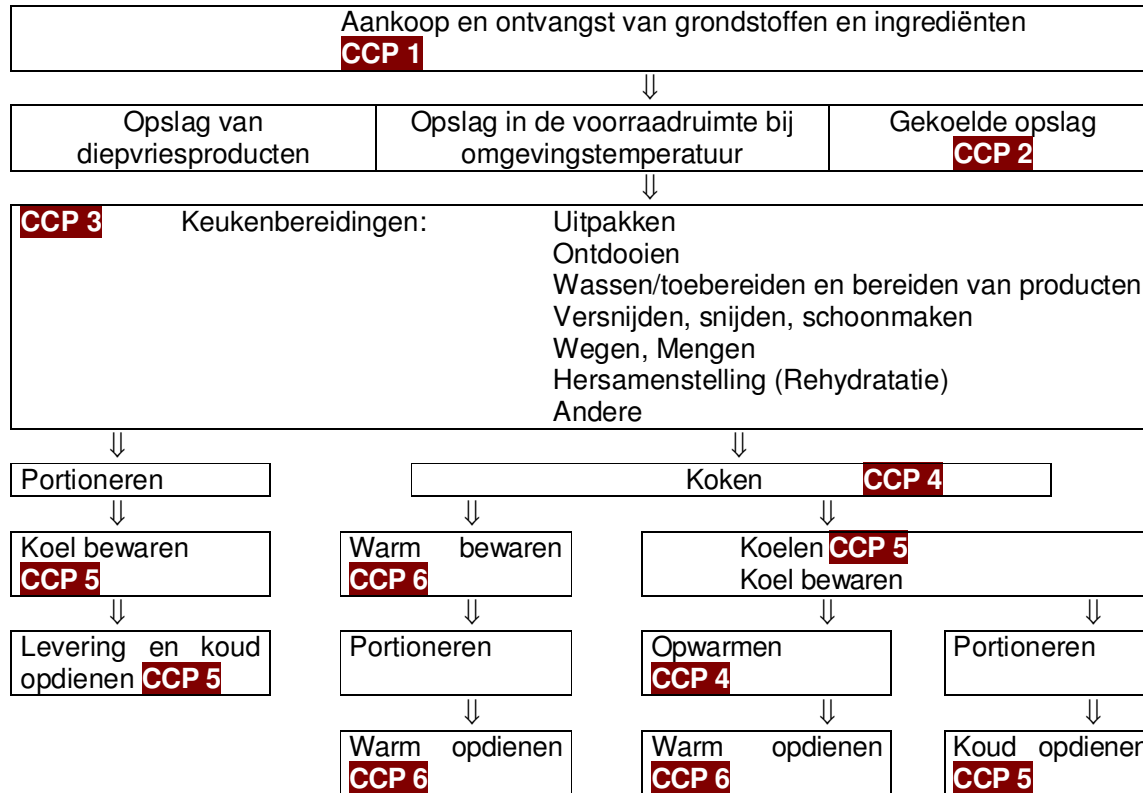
Aankoop en ontvangst van grondstoffen en ingrediënten
CCP 1

⇓

| Opslag van diepvriesproducten | Opslag in de voorraadruimte bij omgevingstemperatuur | Gekoelde opslag CCP 2 |
|---|---|---|

⇓

CCP 3 Keukenbereidingen: Uitpakken
Ontdooien
Wassen/toebereiden en bereiden van producten
Versnijden, snijden, schoonmaken
Wegen, Mengen
Hersamenstelling (Rehydratatie)
Andere

⇓ ⇓

Portioneren
⇓
Koel bewaren CCP 5
⇓
Levering en koud opdienen CCP 5

Koken CCP 4

⇓ ⇓

Warm bewaren CCP 6
⇓
Portioneren
⇓
Warm opdienen CCP 6

Koelen CCP 5
Koel bewaren

⇓ ⇓

Opwarmen CCP 4
⇓
Warm opdienen CCP 6

Portioneren
⇓
Koud opdiener
CCP 5